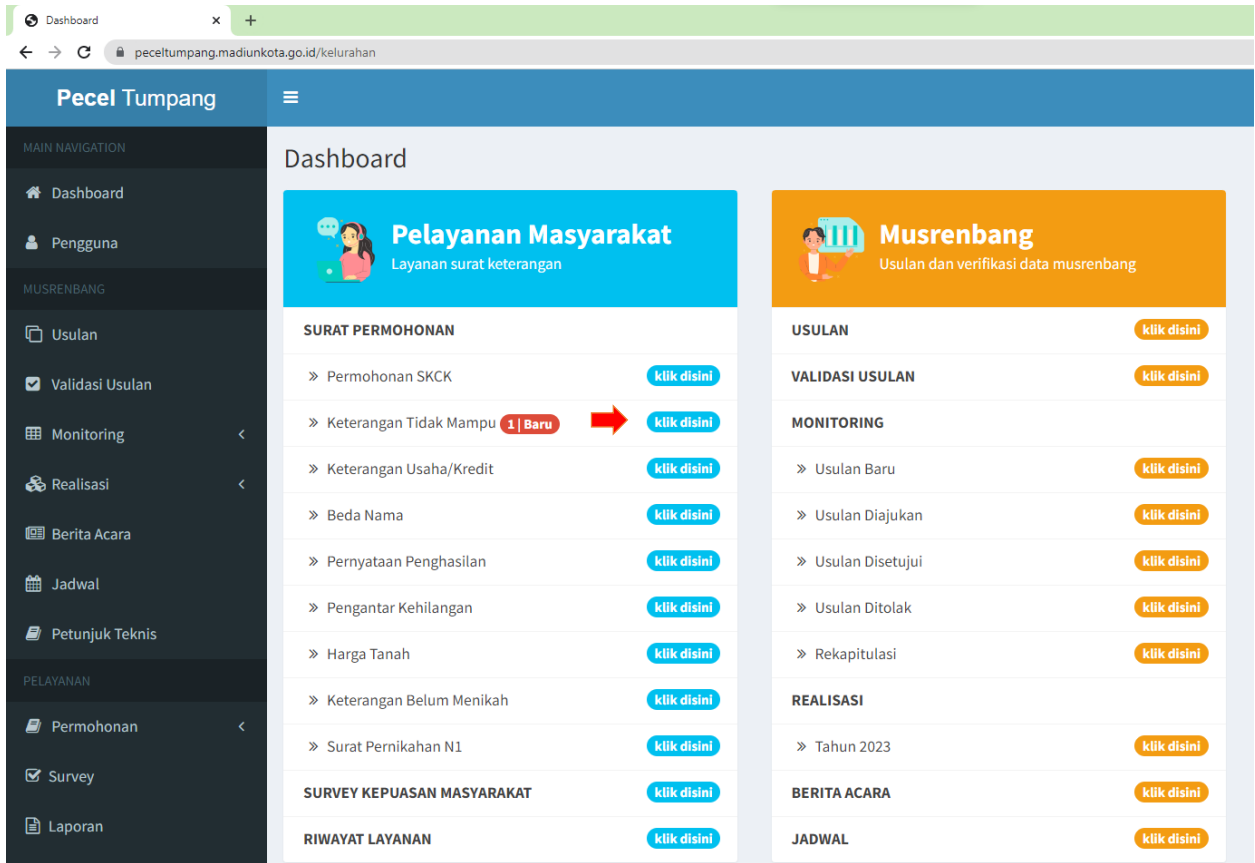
Dashboard ×
+
peceltumpang.madiunkota.go.id/kelurahan

Pecel Tumpang

MAIN NAVIGATION
Dashboard
Pengguna
MUSRENBANG
Usulan
Validasi Usulan
Monitoring
Realisasi
Berita Acara
Jadwal
Petunjuk Teknis
PELAYANAN
Permohonan
Survey
Laporan

Dashboard

Pelayanan Masyarakat
Layanan surat keterangan

SURAT PERMOHONAN
» Permohonan SKCK klik disini
» Keterangan Tidak Mampu 1 | Baru klik disini
» Keterangan Usaha/Kredit klik disini
» Beda Nama klik disini
» Pernyataan Penghasilan klik disini
» Pengantar Kehilangan klik disini
» Harga Tanah klik disini
» Keterangan Belum Menikah klik disini
» Surat Pernikahan N1 klik disini
SURVEY KEPUASAN MASYARAKAT klik disini
RIWAYAT LAYANAN klik disini

Musrenbang
Usulan dan verifikasi data musrenbang

USULAN klik disini
VALIDASI USULAN klik disini
MONITORING
» Usulan Baru klik disini
» Usulan Diajukan klik disini
» Usulan Disetujui klik disini
» Usulan Ditolak klik disini
» Rekapitulasi klik disini
REALISASI
» Tahun 2023 klik disini
BERITA ACARA klik disini
JADWAL klik disini